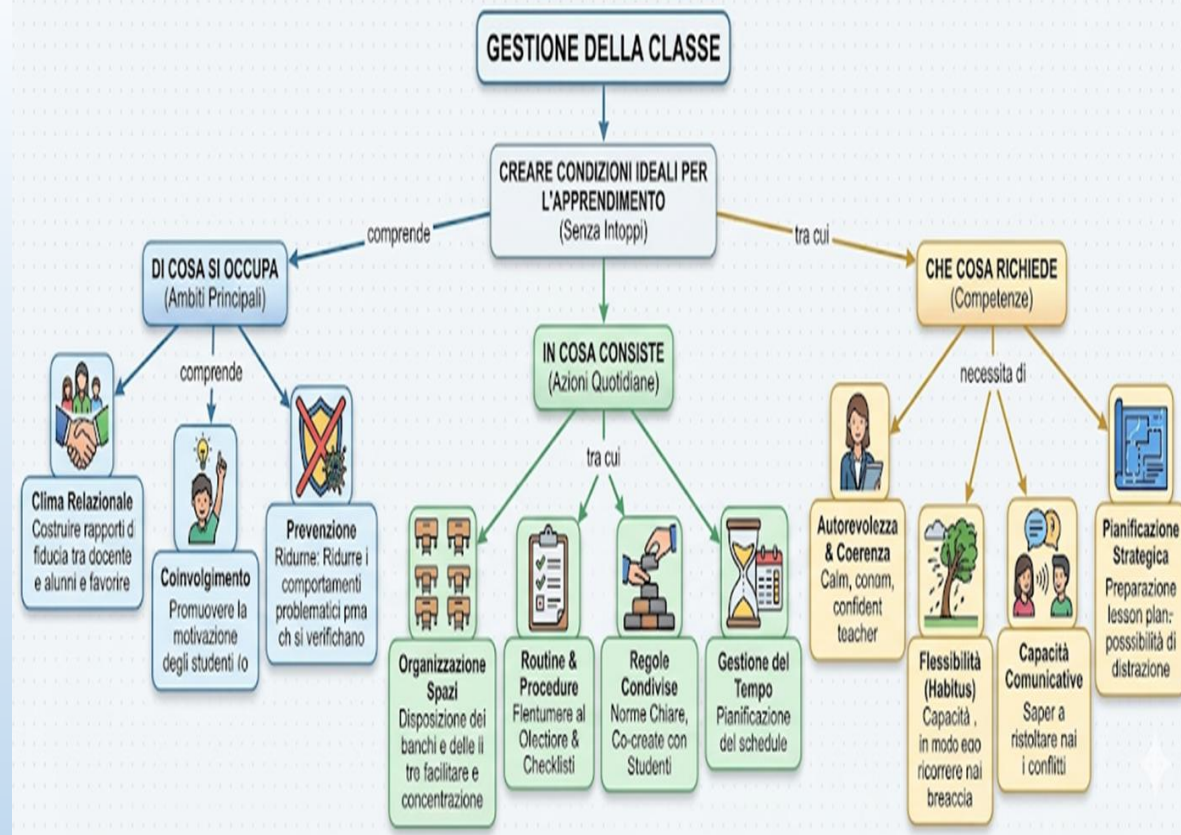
GESTIONE DELLA CLASSE

CREARE CONDIZIONI IDEALI PER L'APPRENDIMENTO
(Senza Intoppi)

comprende

tra cui

DI COSA SI OCCUPA
(Ambiti Principali)

comprende

Clima Relazionale
Costruire rapporti di fiducia tra docente e alunni e favorire

Coinvolgimento
Promuovere la motivazione degli studenti Io

Prevenzione
Ridurne: Ridurre i comportamenti problematici pma ch si verifichano

IN COSA CONSISTE
(Azioni Quotidiane)

tra cui

Organizzazione Spazi
Disposizione dei banchi e delle ii tre facilitare e concentrazione

Routine & Procedure
Flentumere al Olectiore & Checklisti

Regole Condivise
Norme Chiare, Co-create con Studenti

Gestione del Tempo
Pianificazione del schedule

CHE COSA RICHIEDE
(Competenze)

necessita di

Autorevolezza & Coerenza
Calm, conom, confident teacher

Flessibilità (Habitus)
Capacità , in modo eqo ricorrere nai breaccia

Capacità Comunicative
Saper a ristoltare nai i conflitti

Pianificazione Strategica
Preparazione lesson plan:- possibilità di distrazione